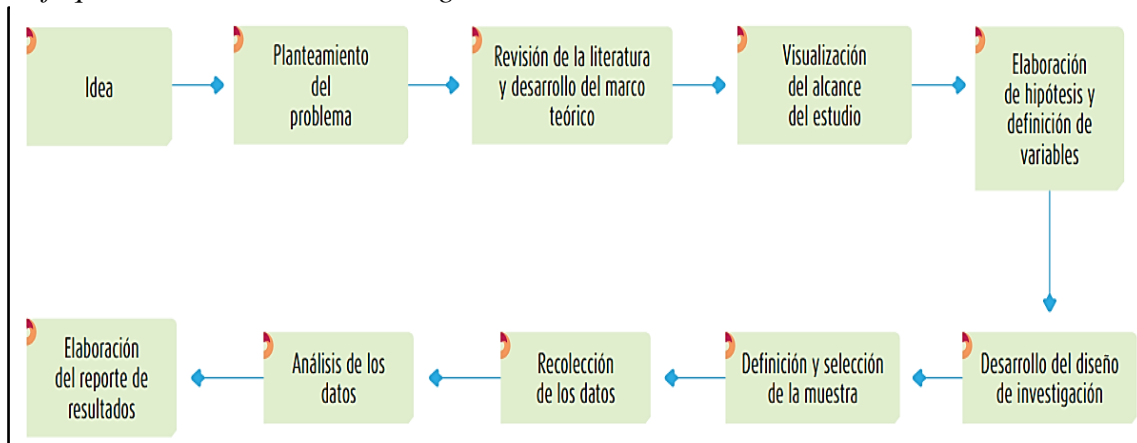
Idea

Planteamiento del problema

Revisión de la literatura y desarrollo del marco teórico

Visualización del alcance del estudio

Elaboración de hipótesis y definición de variables

Desarrollo del diseño de investigación

Definición y selección de la muestra

Recolección de los datos

Análisis de los datos

Elaboración del reporte de resultados